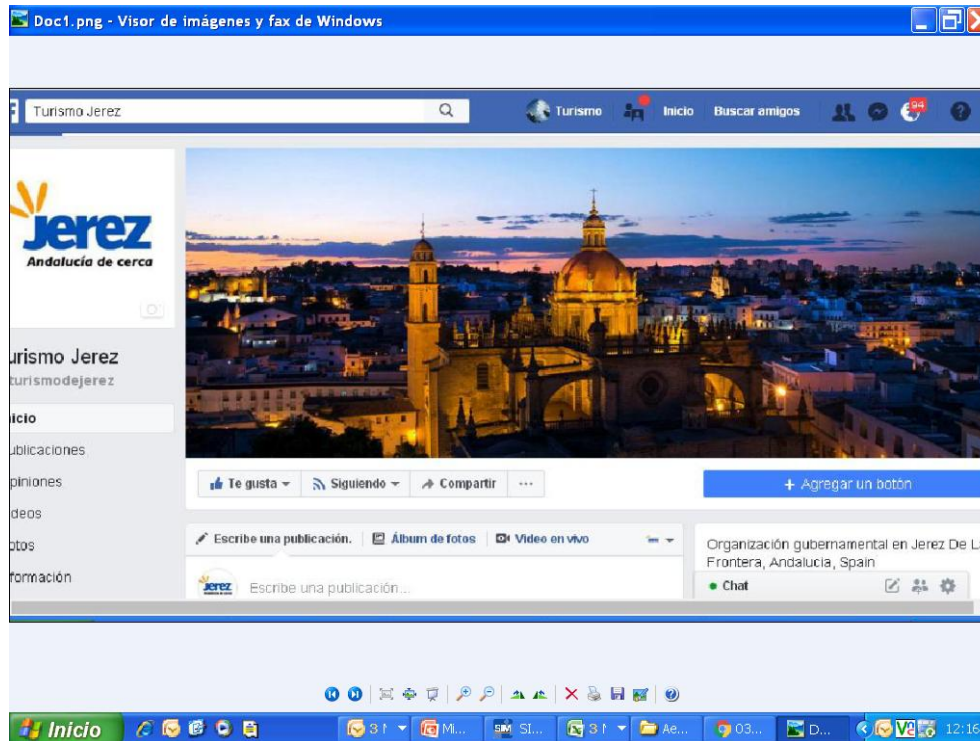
Doc1.png - Visor de imágenes y fax de Windows

Turismo Jerez

Turismo Inicio Buscar amigos 94

Jerez
Andalucía de cerca

urismo Jerez
turismodejerez

icio
ublicaciones
piniones
deos
otos
formación

Te gusta Siguiendo Compartir ...

+ Agregar un botón

Escribe una publicación. Álbum de fotos Video en vivo

Escribe una publicación...

Organización gubernamental en Jerez De L Frontera, Andalucia, Spain

• Chat

Inicio 3 Mi... SI... 3 Ae... 03... D... 12:16